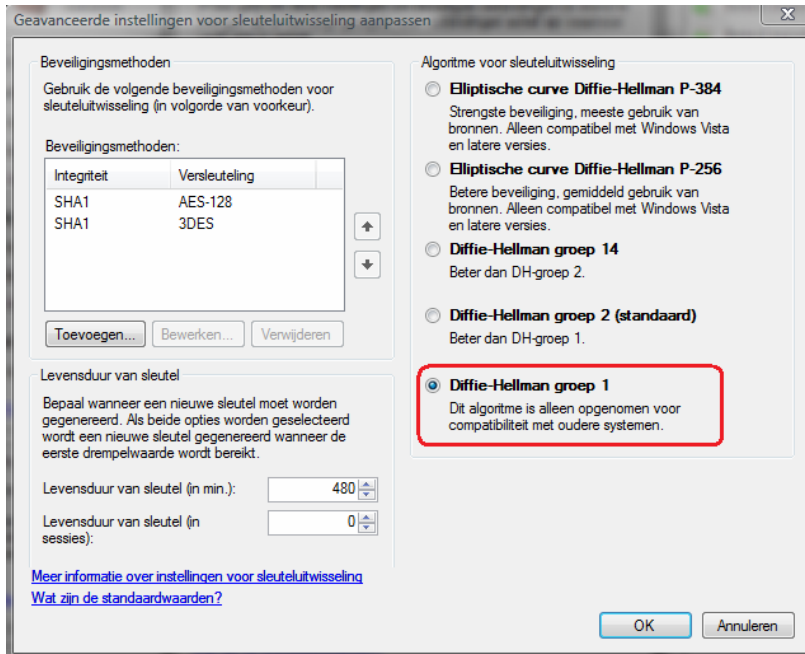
Geavanceerde instellingen voor sleuteluitwisseling aanpassen

Beveiligingsmethoden

Gebruik de volgende beveiligingsmethoden voor sleuteluitwisseling (in volgorde van voorkeur).

Beveiligingsmethoden:

| Integriteit | Versleuteling |
|---|---|
| SHA1 | AES-128 |
| SHA1 | 3DES |

Toevoegen... Bewerken... Verwijderen

Levensduur van sleutel

Bepaal wanneer een nieuwe sleutel moet worden gegenereerd. Als beide opties worden geselecteerd wordt een nieuwe sleutel gegenereerd wanneer de eerste drempelwaarde wordt bereikt.

Levensduur van sleutel (in min.): 480

Levensduur van sleutel (in sessies): 0

Algoritme voor sleuteluitwisseling

Elliptische curve Diffie-Hellman P-384
Strengste beveiliging, meeste gebruik van bronnen. Alleen compatibel met Windows Vista en latere versies.

Elliptische curve Diffie-Hellman P-256
Betere beveiliging, gemiddeld gebruik van bronnen. Alleen compatibel met Windows Vista en latere versies.

Diffie-Hellman groep 14
Beter dan DH-groep 2.

Diffie-Hellman groep 2 (standaard)
Beter dan DH-groep 1.

Diffie-Hellman groep 1
Dit algoritme is alleen opgenomen voor compatibiliteit met oudere systemen.

Meer informatie over instellingen voor sleuteluitwisseling
Wat zijn de standaardwaarden?

OK Annuleren